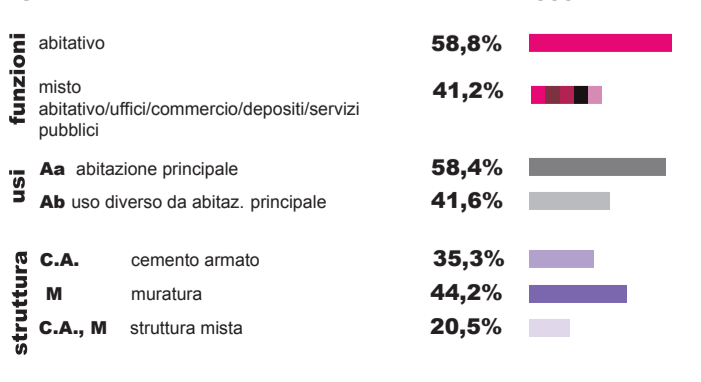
funzioni

abitativo 58,8%

misto abitativo/uffici/commercio/depositi/servizi pubblici 41,2%

usi

Aa abitazione principale 58,4%

Ab uso diverso da abitaz. principale 41,6%

struttura

C.A. cemento armato 35,3%

M muratura 44,2%

C.A., M struttura mista 20,5%